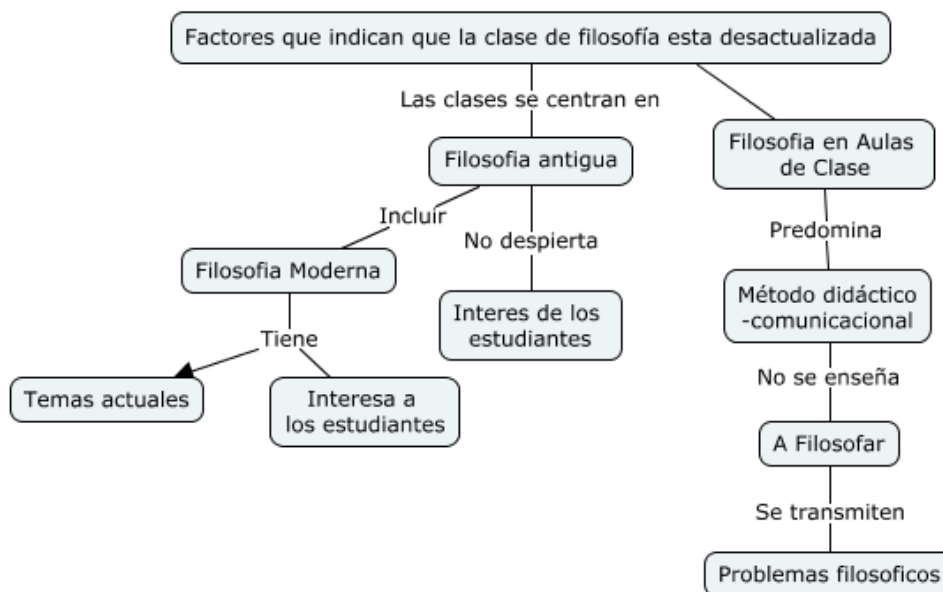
Factores que indican que la clase de filosofía esta desactualizada

Las clases se centran en

Filosofia antigua

Incluir

Filosofia Moderna

Tiene

Temas actuales

Interesa a los estudiantes

No despierta

Interes de los estudiantes

Filosofia en Aulas de Clase

Predomina

Método didáctico -comunicacional

No se enseña

A Filosofar

Se transmiten

Problemas filosoficos